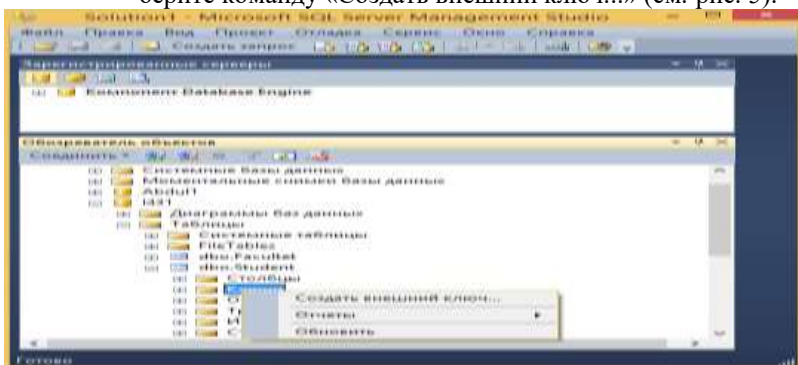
берите команду «Создать внешний ключ...» (см. рис. 5).

Solution1 - Microsoft SQL Server Management Studio

Файл Правка Вид Проект Отладка Сервис Окно Справка

Создать запрос

Зарегистрированные серверы

Компонент Database Engine

Обозреватель объектов

Соединить

Системные базы данных
Моментальные снимки базы данных
Abdul1
I431
Диаграммы баз данных
Таблицы
Системные таблицы
FileTables
dbo.Facultet
dbo.Student
Столбцы
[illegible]
О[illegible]
Т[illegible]
И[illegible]
С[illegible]

Создать внешний ключ...
Отчеты
Обновить

Готово